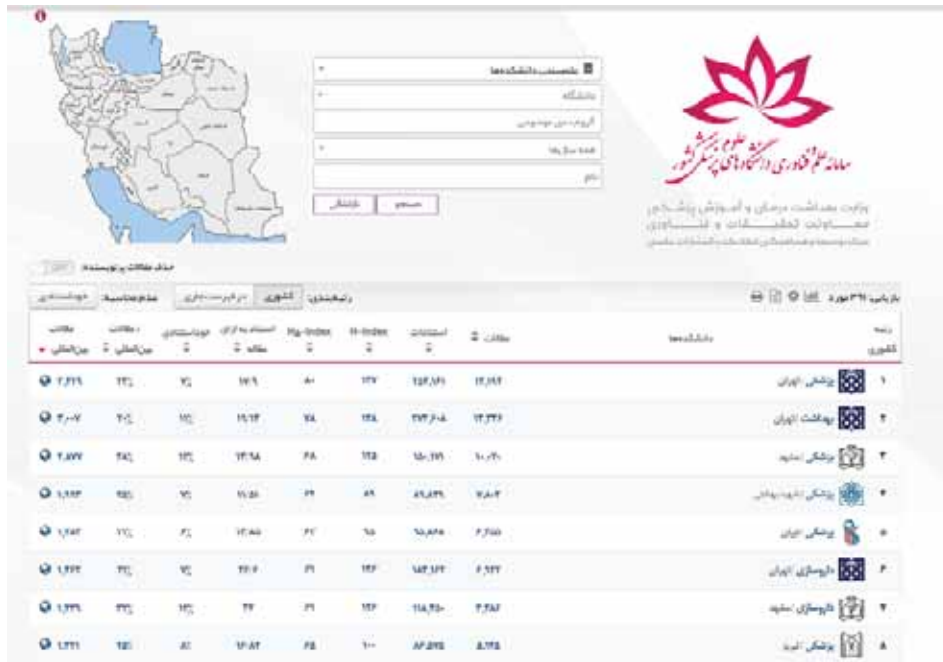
سامانه علم‌سنجی دانشگاه‌های علوم پزشکی کشور

وزارت بهداشت درمان و آموزش پزشکی
معاونت تحقیقات و فناوری

متخصصین دانشکده‌ها
دانشگاه
گروه بین حوزه‌ای
همه سال‌ها

جستجو
پاکسازی

حذف مقالات پر نویسنده

بازیابی ۳۶ مورد

رتبه‌بندی: کشوری | در فهرست جاری
شاخص مقایسه: خوداستنادی

| رتبه کشوری | دانشکده‌ها | مقالات | استنادات | H-index | Hg-index | استناد به ازای مقاله | خوداستنادی | مقالات بین‌المللی | مقالات بین‌المللی |
|---|---|---|---|---|---|---|---|---|---|
| ۱ | پزشکی تهران | ۱۳,۱۹۲ | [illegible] | ۱۳۷ | ۸۰ | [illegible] | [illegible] | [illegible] | ۲,۲۱۹ |
| ۲ | بهداشت تهران | ۱۳,۳۴۱ | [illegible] | ۱۴۸ | ۷۸ | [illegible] | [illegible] | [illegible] | ۳,۰۰۷ |
| ۳ | پزشکی مشهد | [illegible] | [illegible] | ۱۲۵ | ۶۸ | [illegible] | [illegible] | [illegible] | ۲,۸۷۷ |
| ۴ | پزشکی شهید بهشتی | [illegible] | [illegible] | ۸۹ | ۴۴ | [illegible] | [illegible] | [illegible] | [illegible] |
| ۵ | پزشکی ایران | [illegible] | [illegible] | ۷۵ | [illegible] | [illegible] | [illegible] | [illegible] | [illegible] |
| ۶ | داروسازی تهران | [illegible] | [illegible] | ۱۴۳ | ۶۱ | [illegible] | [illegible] | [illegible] | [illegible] |
| ۷ | داروسازی مشهد | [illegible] | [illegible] | ۱۴۳ | ۶۱ | ۲۴ | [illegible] | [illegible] | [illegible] |
| ۸ | پزشکی تبریز | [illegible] | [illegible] | ۱۰۰ | ۶۸ | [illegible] | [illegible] | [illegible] | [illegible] |